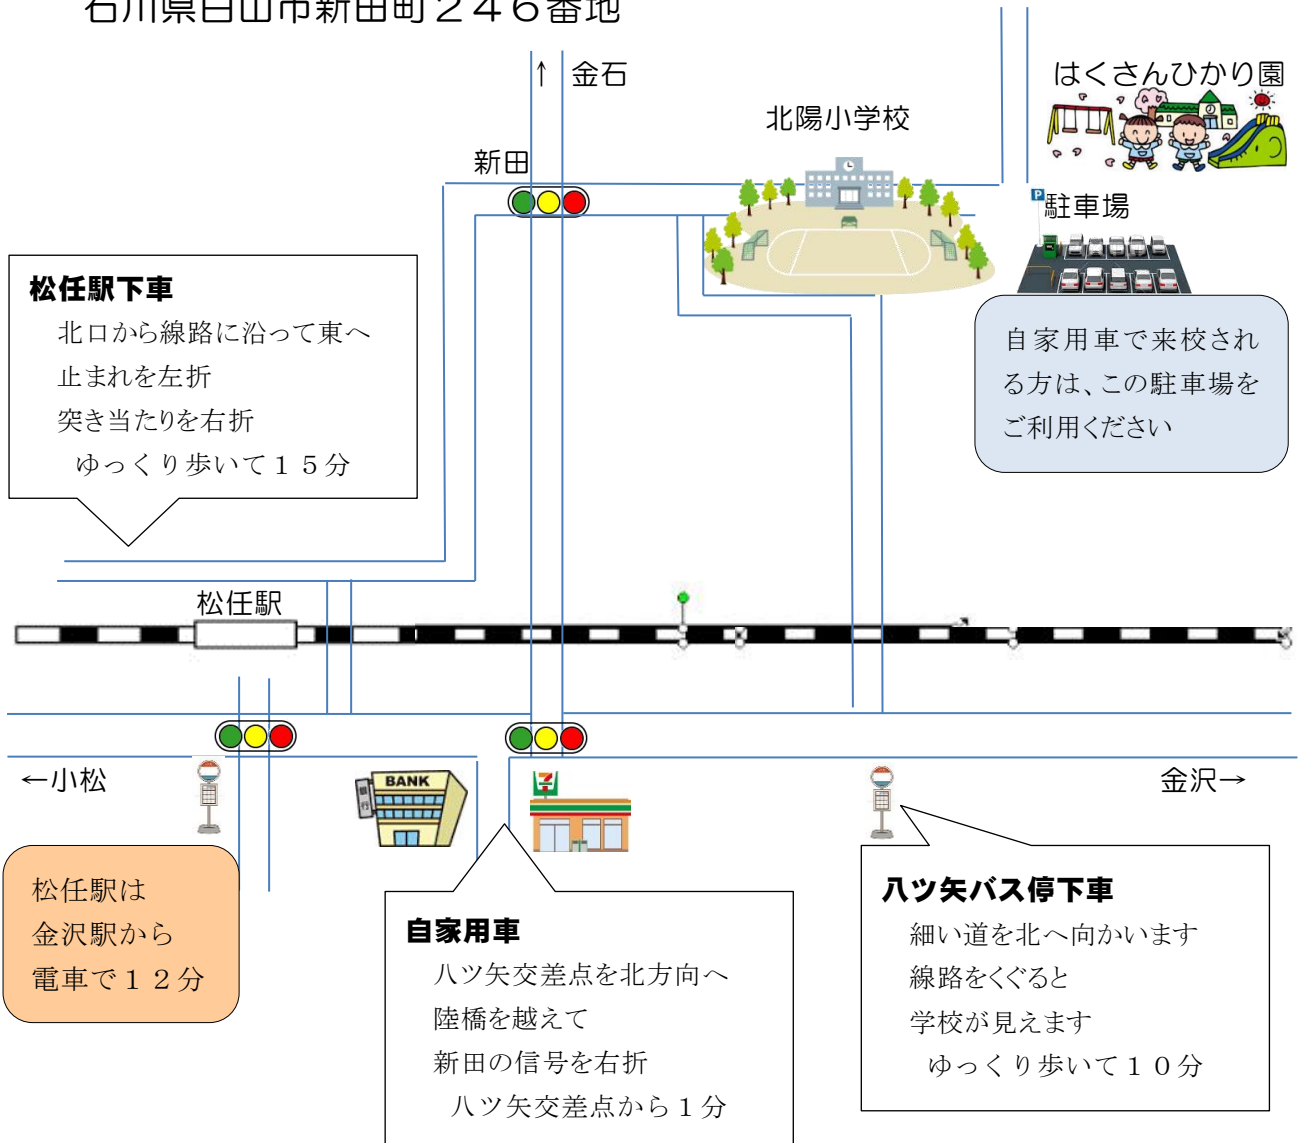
石川県白山市新田町２４６番地

↑ 金石

はくさんひかり園

北陽小学校

新田

駐車場

松任駅下車
北口から線路に沿って東へ
止まれを左折
突き当たりを右折
ゆっくり歩いて１５分

自家用車で来校される方は、この駐車場をご利用ください

松任駅

←小松

BANK

金沢→

松任駅は
金沢駅から
電車で１２分

自家用車
八ツ矢交差点を北方向へ
陸橋を越えて
新田の信号を右折
八ツ矢交差点から１分

八ツ矢バス停下車
細い道を北へ向かいます
線路をくぐると
学校が見えます
ゆっくり歩いて１０分